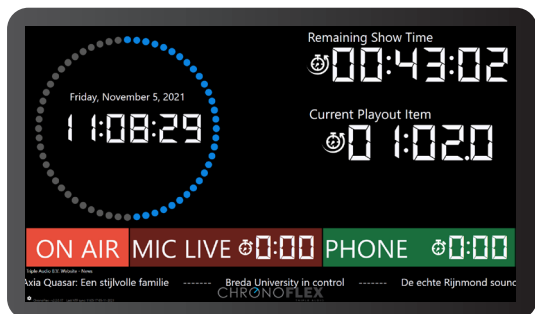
Friday, November 5, 2021
11:08:29

Remaining Show Time
00:43:02

Current Playout Item
01:02.0

ON AIR
MIC LIVE 0:00
PHONE 0:00

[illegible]

Axia Quasar: Een stijlvolle familie ------- Breda University in control ------- De echte Rijnmond sound

CHRONOFLEX

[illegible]